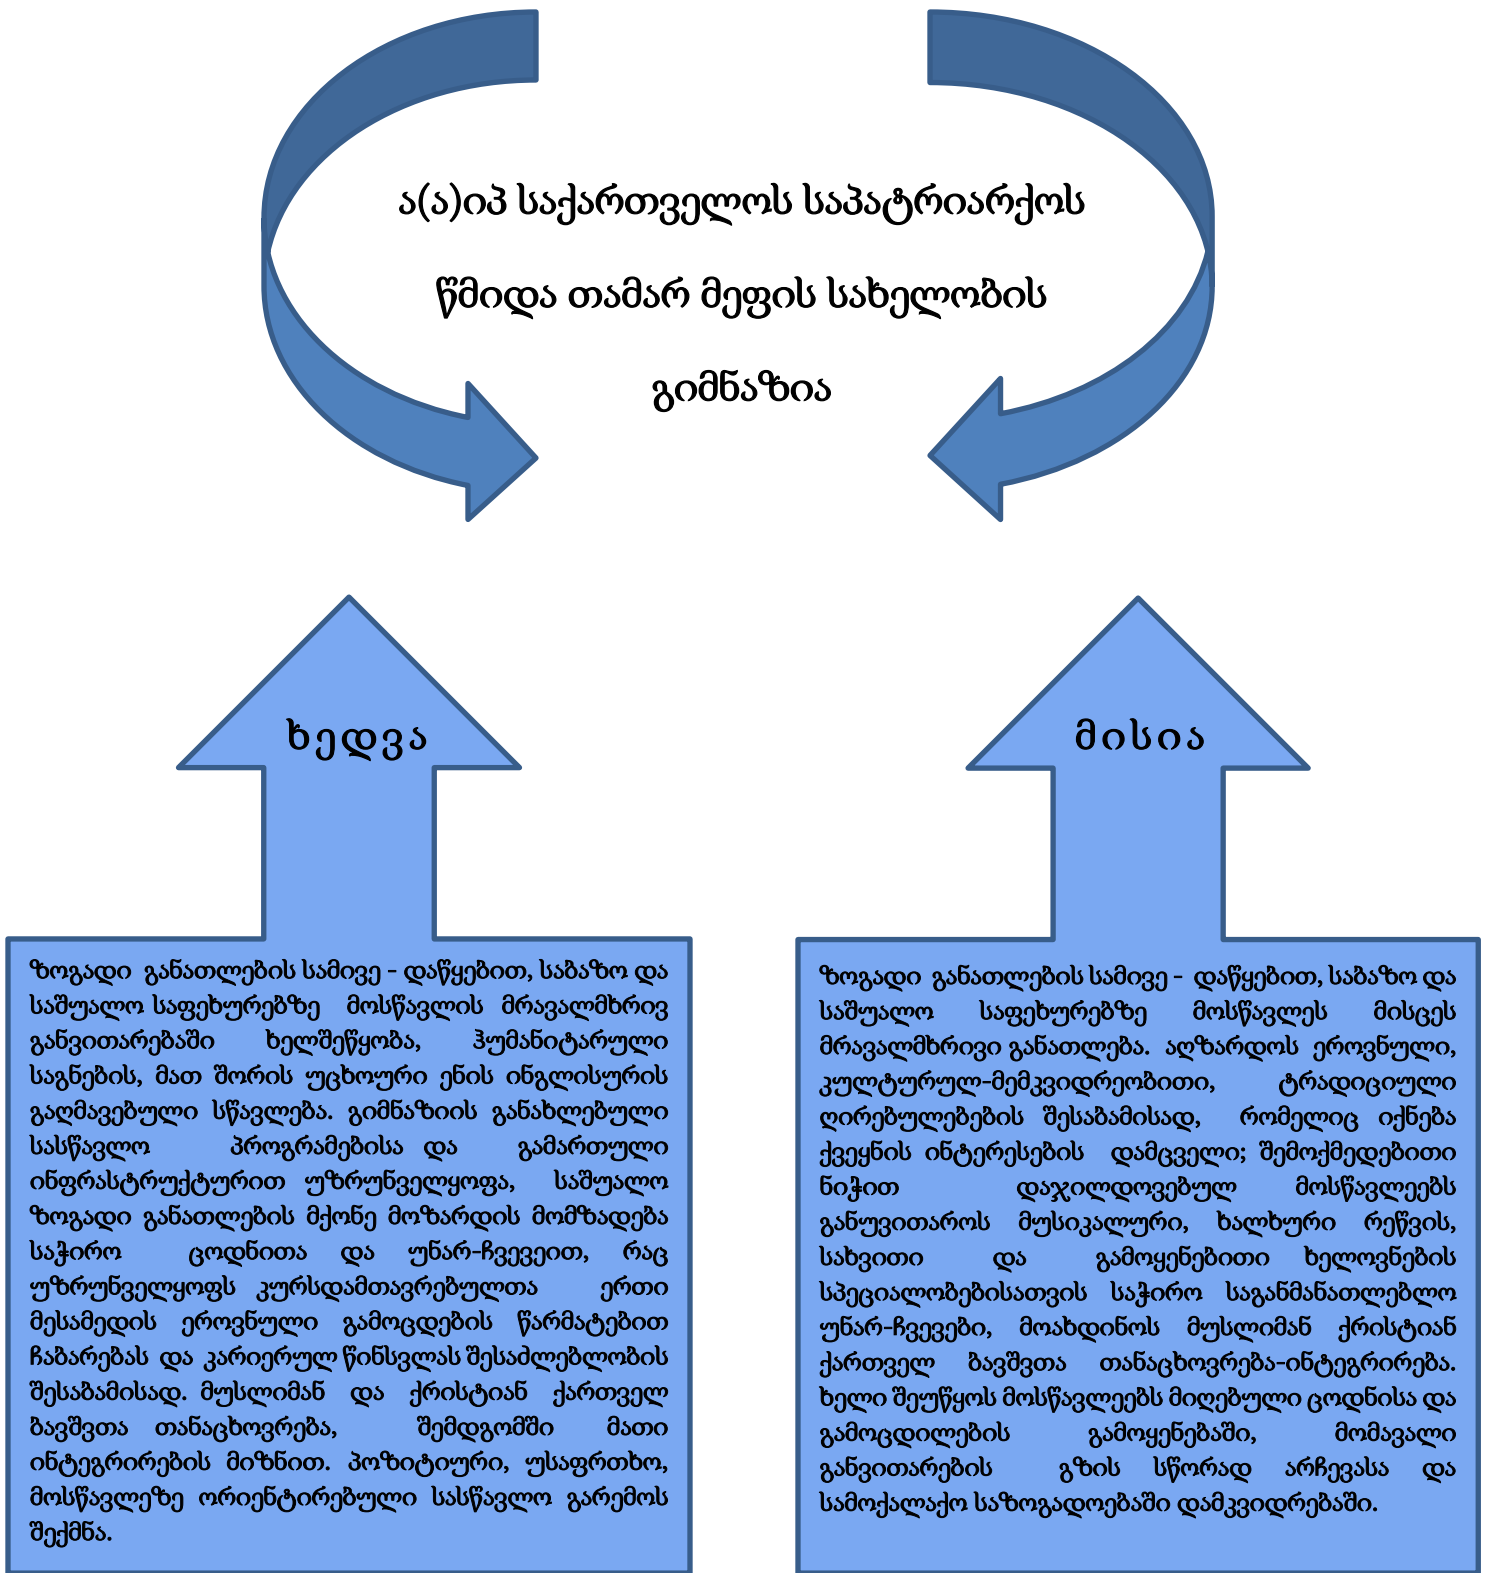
ა(ა)იპ საქართველოს საპატრიარქოს

წმიდა თამარ მეფის სახელობის

გიმნაზია

ხედვა

მისია

ზოგადი განათლების სამივე - დაწყებით, საბაზო და საშუალო საფეხურებზე მოსწავლის მრავალმხრივ განვითარებაში ხელშეწყობა, ჰუმანიტარული საგნების, მათ შორის უცხოური ენის ინგლისურის გაღმავებული სწავლება. გიმნაზიის განახლებული სასწავლო პროგრამებისა და გამართული ინფრასტრუქტურით უზრუნველყოფა, საშუალო ზოგადი განათლების მქონე მოზარდის მომზადება საჭირო ცოდნითა და უნარ-ჩვევეით, რაც უზრუნველყოფს კურსდამთავრებულთა ერთი მესამედის ეროვნული გამოცდების წარმატებით ჩაბარებას და კარიერულ წინსვლას შესაძლებლობის შესაბამისად. მუსლიმან და ქრისტიან ქართველ ბავშვთა თანაცხოვრება, შემდგომში მათი ინტეგრირების მიზნით. პოზიტიური, უსაფრთხო, მოსწავლეზე ორიენტირებული სასწავლო გარემოს შექმნა.

ზოგადი განათლების სამივე - დაწყებით, საბაზო და საშუალო საფეხურებზე მოსწავლეს მისცეს მრავალმხრივი განათლება. აღზარდოს ეროვნული, კულტურულ-მემკვიდრეობითი, ტრადიციული ღირებულებების შესაბამისად, რომელიც იქნება ქვეყნის ინტერესების დამცველი; შემოქმედებითი ნიჭით დაჯილდოვებულ მოსწავლეებს განუვითაროს მუსიკალური, ხალხური რეწვის, სახვითი და გამოყენებითი ხელოვნების სპეციალობებისათვის საჭირო საგანმანათლებლო უნარ-ჩვევები, მოახდინოს მუსლიმან ქრისტიან ქართველ ბავშვთა თანაცხოვრება-ინტეგრირება. ხელი შეუწყოს მოსწავლეებს მიღებული ცოდნისა და გამოცდილების გამოყენებაში, მომავალი განვითარების გზის სწორად არჩევასა და სამოქალაქო საზოგადოებაში დამკვიდრებაში.